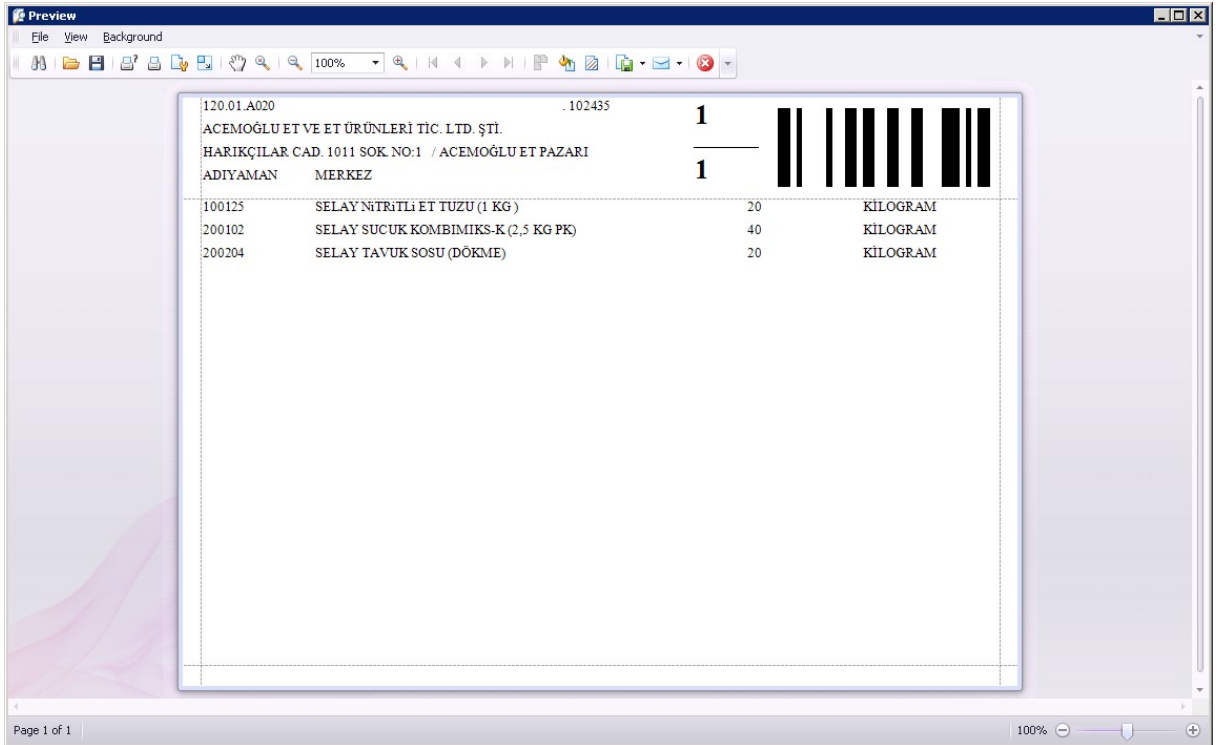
Preview

File View Background

100%

120.01.A020 . 102435

ACEMOĞLU ET VE ET ÜRÜNLERİ TİC. LTD. ŞTİ.

HARIKÇILAR CAD. 1011 SOK. NO:1 / ACEMOĞLU ET PAZARI

ADIYAMAN MERKEZ

1

1

| | | | |
|---|---|---|---|
| 100125 | SELAY NiTRiTLi ET TUZU (1 KG ) | 20 | KİLOGRAM |
| 200102 | SELAY SUCUK KOMBIMIKS-K (2,5 KG PK) | 40 | KİLOGRAM |
| 200204 | SELAY TAVUK SOSU (DÖKME) | 20 | KİLOGRAM |

Page 1 of 1

100%